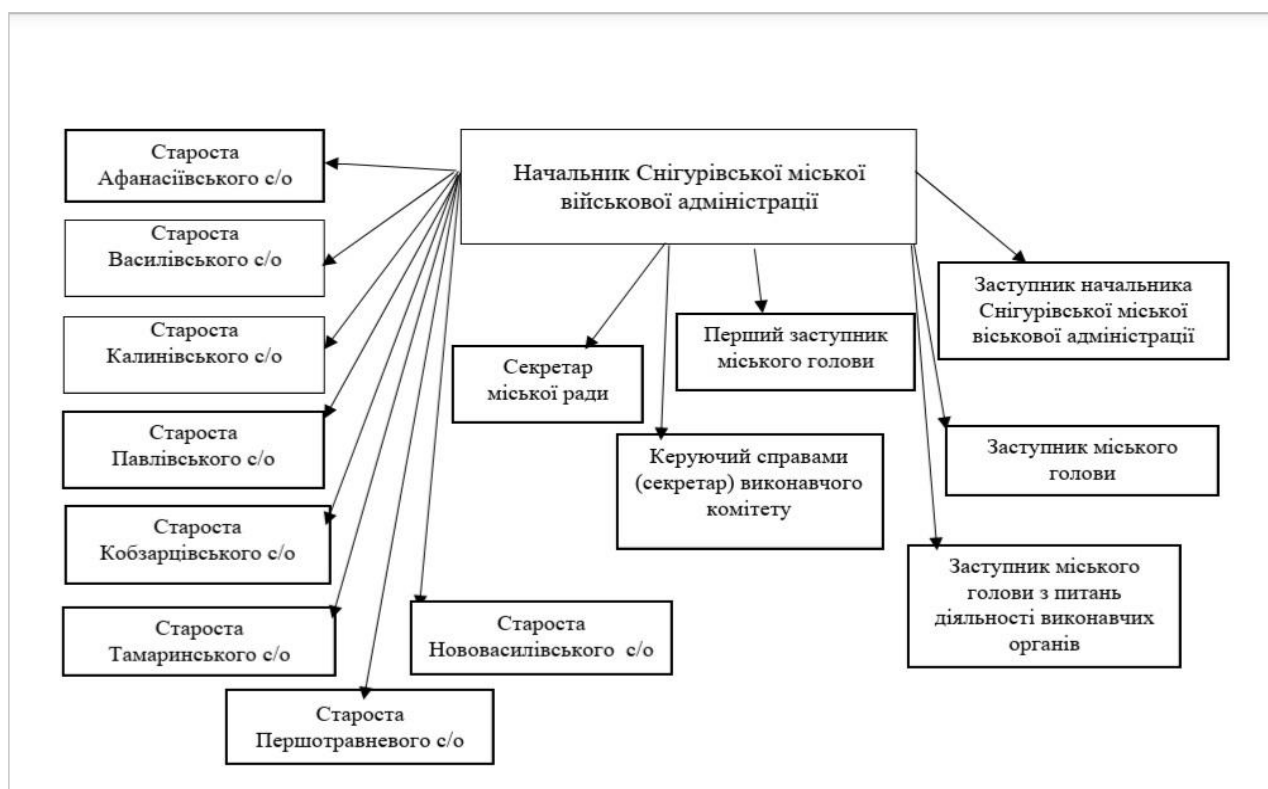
Начальник Снігурівської міської військової адміністрації

Староста Афанасіївського с/о

Староста Василівського с/о

Староста Калинівського с/о

Староста Павлівського с/о

Староста Кобзарцівського с/о

Староста Тамаринського с/о

Староста Першотравневого с/о

Староста Нововасилівського с/о

Секретар міської ради

Керуючий справами (секретар) виконавчого комітету

Перший заступник міського голови

Заступник начальника Снігурівської міської віськової адміністрації

Заступник міського голови

Заступник міського голови з питань діяльності виконавчих органів